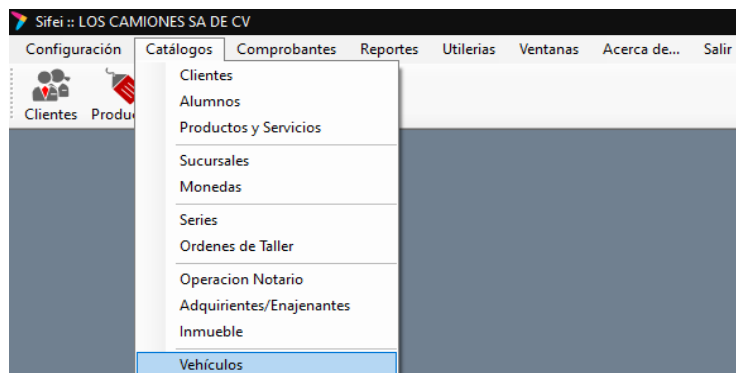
Sifei :: LOS CAMIONES SA DE CV

Configuración Catálogos Comprobantes Reportes Utilerias Ventanas Acerca de... Salir

Clientes Produ

Clientes
Alumnos
Productos y Servicios
Sucursales
Monedas
Series
Ordenes de Taller
Operacion Notario
Adquirientes/Enajenantes
Inmueble
Vehículos